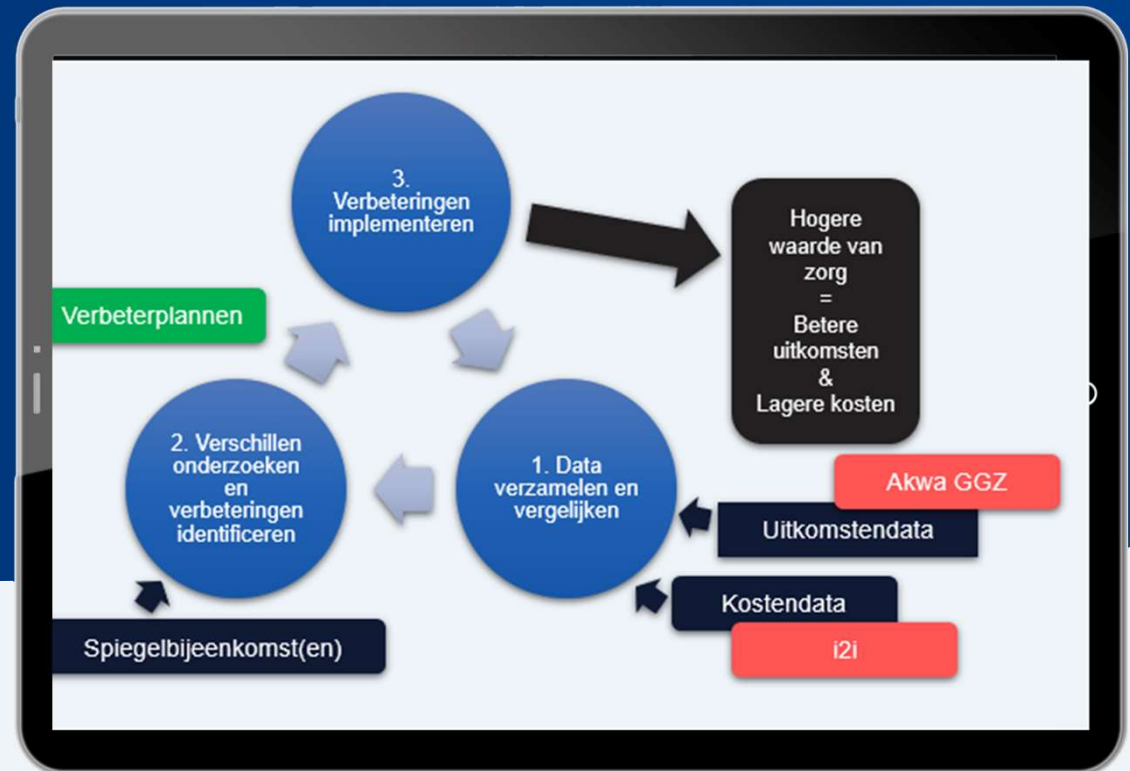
3. Verbeteringen implementeren

Hogere waarde van zorg = Betere uitkomsten & Lagere kosten

Verbeterplannen

2. Verschillen onderzoeken en verbeteringen identificeren

1. Data verzamelen en vergelijken

Akwa GGZ

Uitkomstendata

Kostendata

i2i

Spiegelbijeenkomst(en)